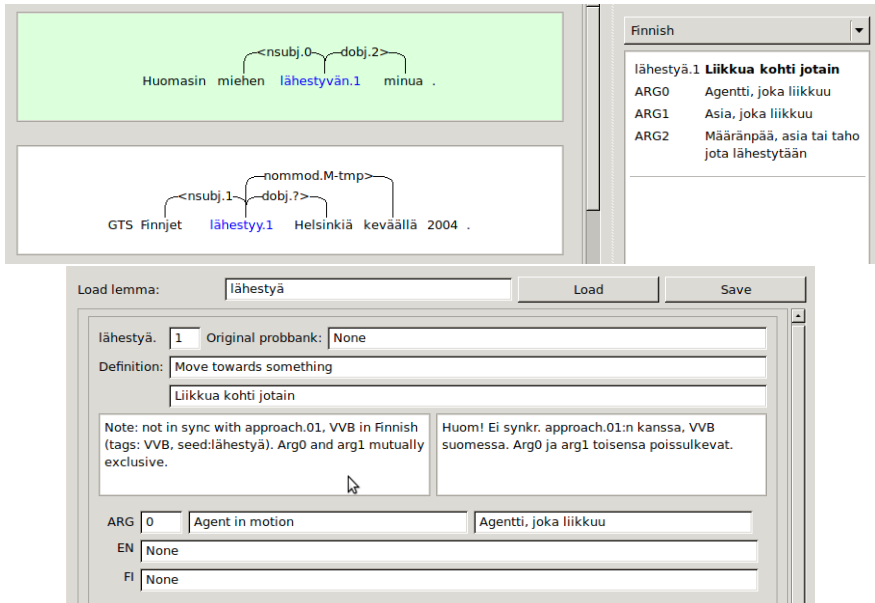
nsubj.0 dobj.2

Huomasin miehen lähestyvän.1 minua .

nommod.M-tmp

nsubj.1 dobj.?

GTS Finnjet lähestyy.1 Helsinkiä keväällä 2004 .

Finnish

lähestyä.1 **Liikkua kohti jotain**
ARG0 Agentti, joka liikkuu
ARG1 Asia, joka liikkuu
ARG2 Määränpää, asia tai taho jota lähestytään

Load lemma: lähestyä Load Save

lähestyä. 1 Original probbank: None

Definition: Move towards something

Liikkua kohti jotain

Note: not in sync with approach.01, VVB in Finnish (tags: VVB, seed:lähestyä). Arg0 and arg1 mutually exclusive.

Huom! Ei synkr. approach.01:n kanssa, VVB suomessa. Arg0 ja arg1 toisensa poissulkevat.

ARG 0 Agent in motion Agentti, joka liikkuu

EN None

FI None